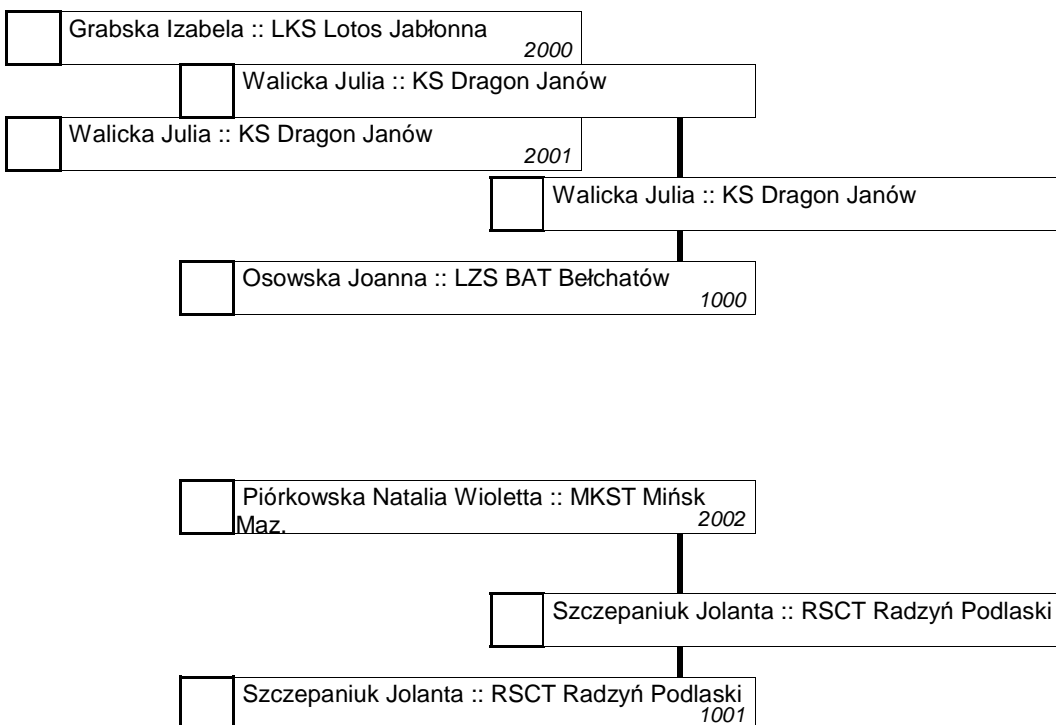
Grabska Izabela :: LKS Lotos Jabłonna
2000

Walicka Julia :: KS Dragon Janów

Walicka Julia :: KS Dragon Janów
2001

Walicka Julia :: KS Dragon Janów

Osowska Joanna :: LZS BAT Bełchatów
1000

Piórkowska Natalia Wioletta :: MKST Mińsk Maz.
2002

Szczepaniuk Jolanta :: RSCT Radzyń Podlaski

Szczepaniuk Jolanta :: RSCT Radzyń Podlaski
1001